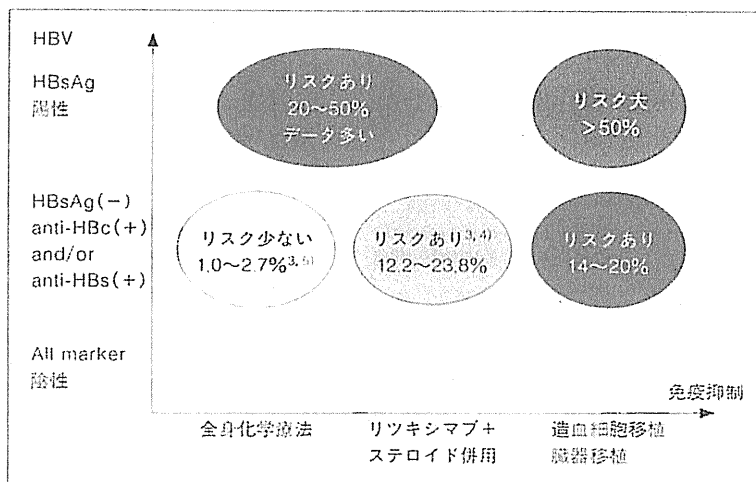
HBV

HBsAg
陽性

リスクあり
20～50%
データ多い

リスク大
>50%

HBsAg(−)
anti-HBc(+)
and/or
anti-HBs(+)

リスク少ない
1.0～2.7%$^{3,5)}$

リスクあり$^{3,4)}$
12.2～23.8%

リスクあり
14～20%

All marker
陰性

免疫抑制

全身化学療法

リツキシマブ+
ステロイド併用

造血細胞移植
臓器移植